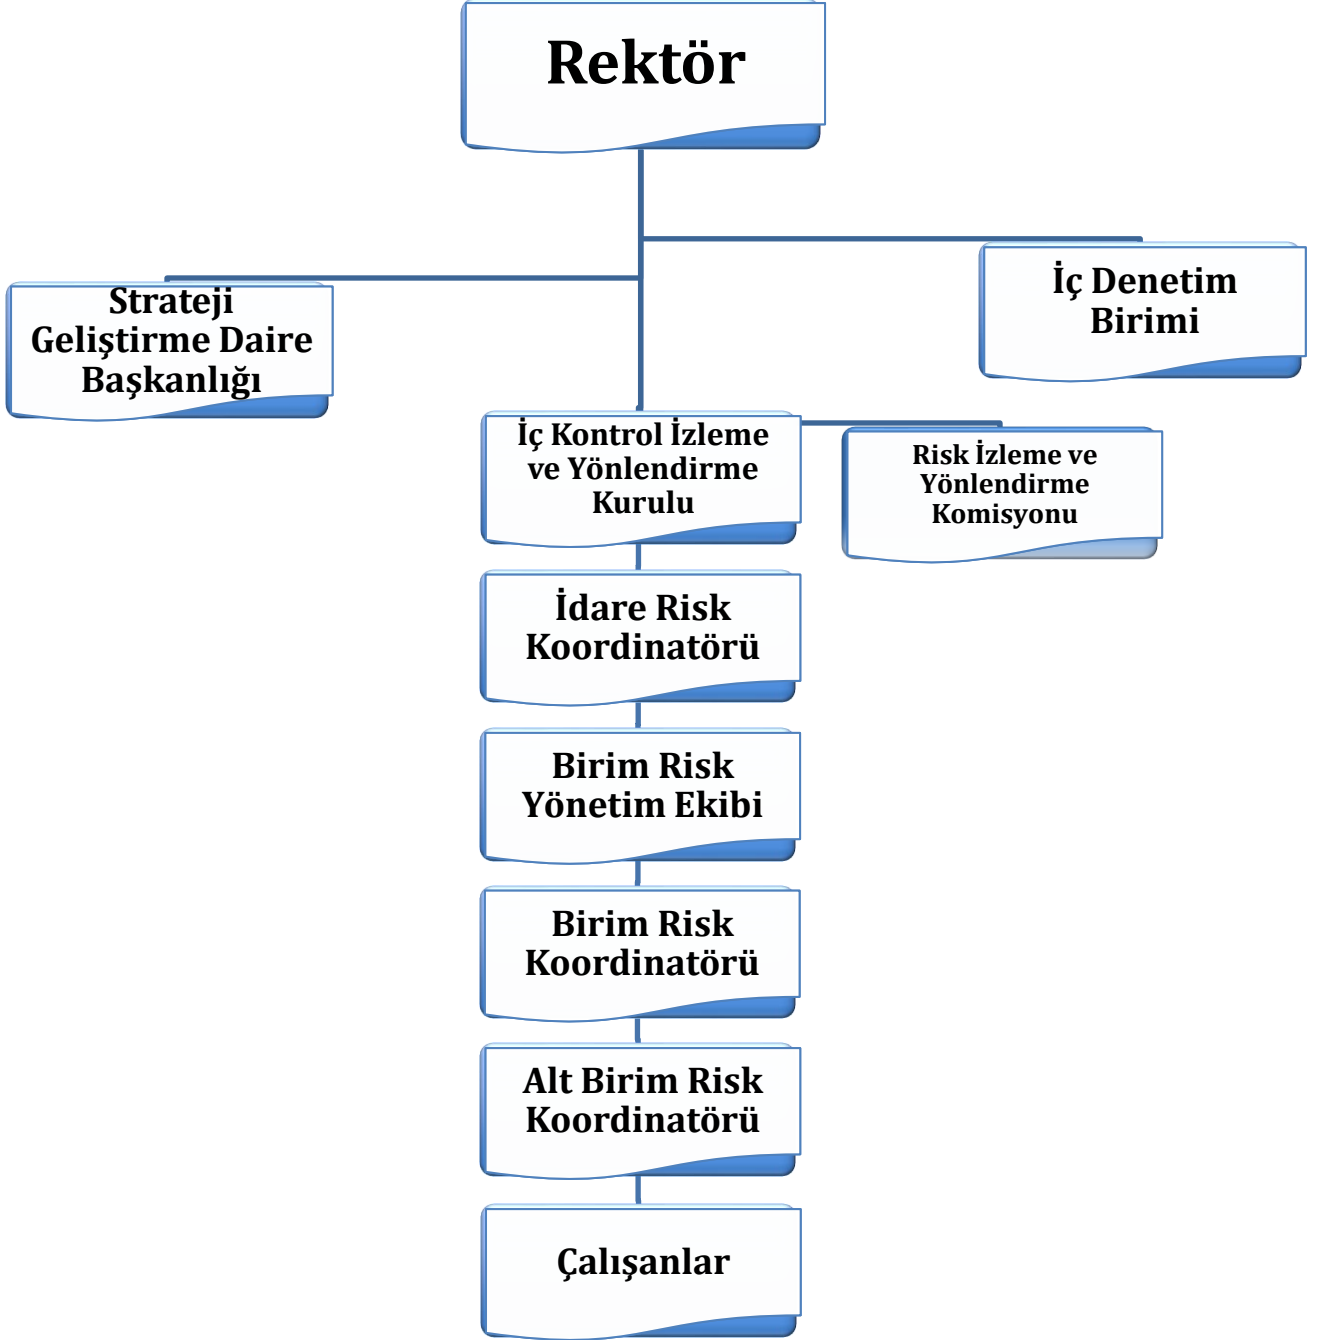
Rektör

Strateji Geliştirme Daire Başkanlığı

İç Denetim Birimi

İç Kontrol İzleme ve Yönlendirme Kurulu

Risk İzleme ve Yönlendirme Komisyonu

İdare Risk Koordinatörü

Birim Risk Yönetim Ekibi

Birim Risk Koordinatörü

Alt Birim Risk Koordinatörü

Çalışanlar